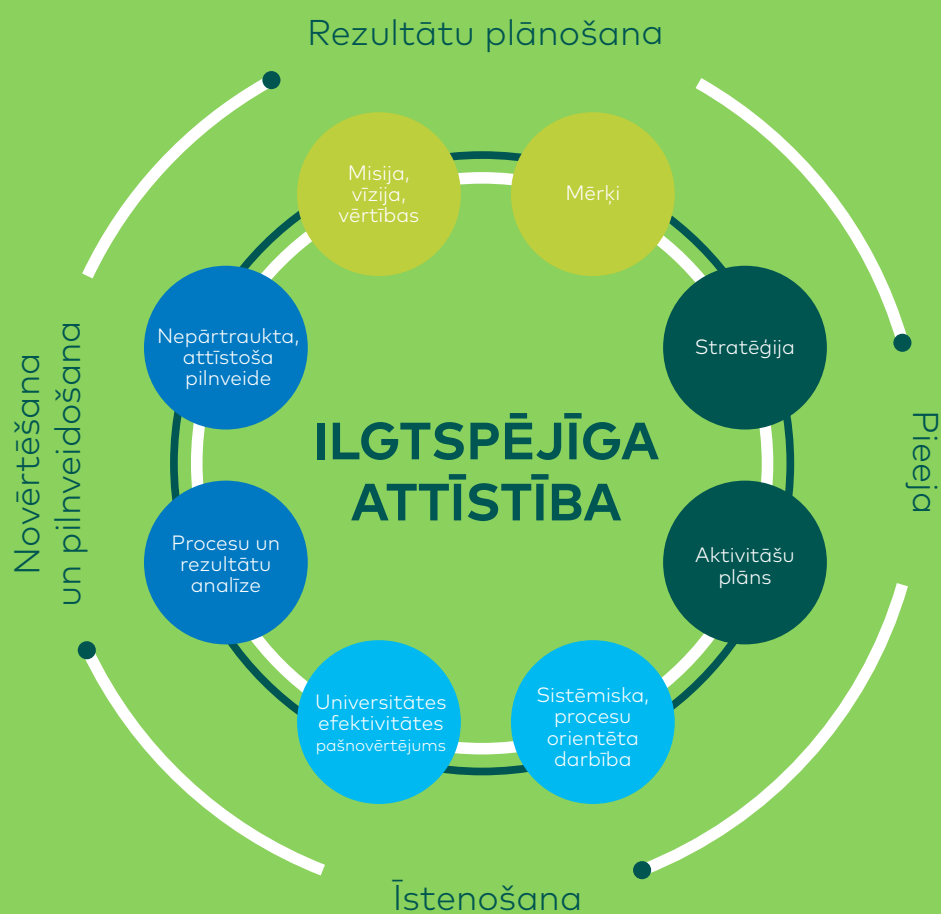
Rezultātu plānošana

Misija, vīzija, vērtības

Mērķi

Stratēģija

Aktivitāšu plāns

Sistēmiska, procesu orientēta darbība

Universitātes efektivitātes pašnovērtējums

Procesu un rezultātu analīze

Nepārtraukta, attīstoša pilnveide

ILGTSPĒJĪGA ATTĪSTĪBA

Pieeja

Īstenošana

Novērtēšana un pilnveidošana